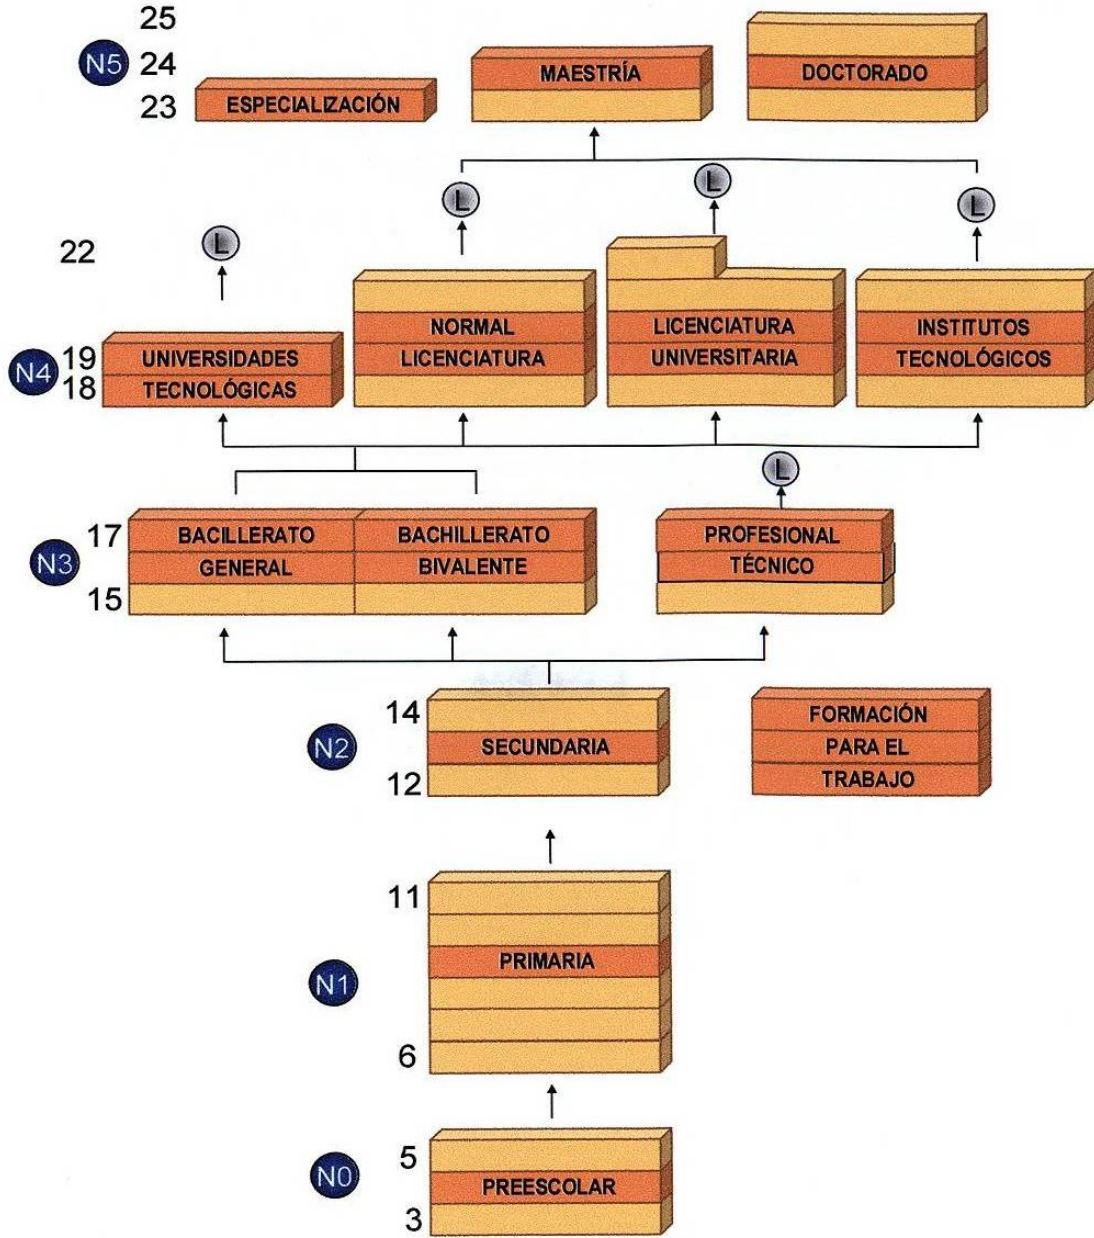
25
N5 24
23 ESPECIALIZACIÓN
MAESTRÍA
DOCTORADO

L
L
L
22
L

NORMAL LICENCIATURA
LICENCIATURA UNIVERSITARIA
INSTITUTOS TECNOLÓGICOS
N4 19
18 UNIVERSIDADES TECNOLÓGICAS

L
17
N3
15
BACILLERATO GENERAL
BACHILLERATO BIVALENTE
PROFESIONAL TÉCNICO

14
N2
12
SECUNDARIA
FORMACIÓN PARA EL TRABAJO

11
N1
6
PRIMARIA

5
N0
3
PREESCOLAR